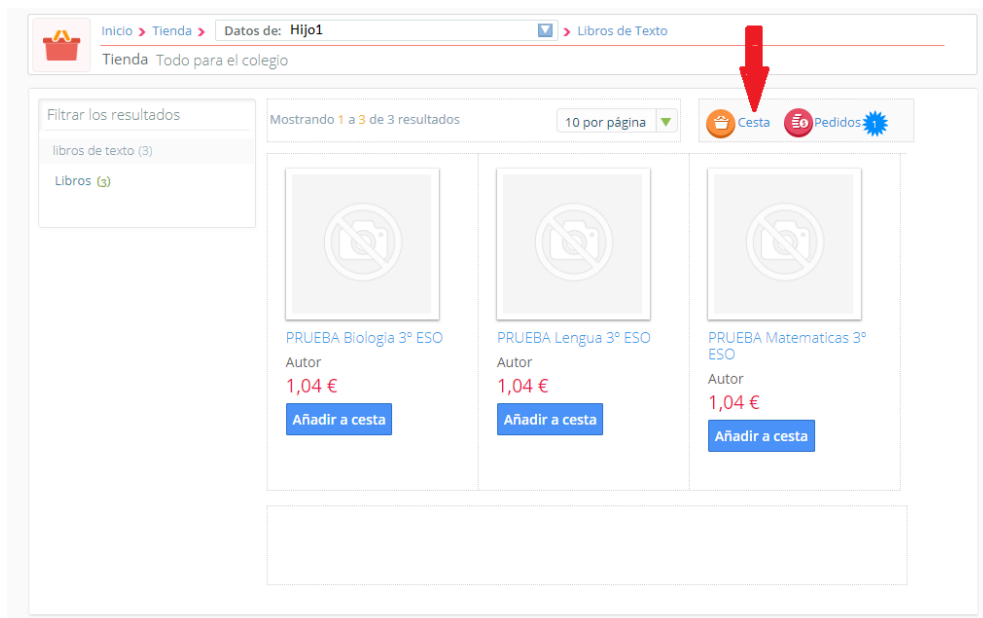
Inicio > Tienda > Datos de: Hijo1 > Libros de Texto

Tienda Todo para el colegio

Filtrar los resultados

libros de texto (3)

Libros (3)

Mostrando 1 a 3 de 3 resultados

10 por página

Cesta

Pedidos 1

PRUEBA Biologia 3º ESO

Autor

1,04 €

Añadir a cesta

PRUEBA Lengua 3º ESO

Autor

1,04 €

Añadir a cesta

PRUEBA Matematicas 3º ESO

Autor

1,04 €

Añadir a cesta